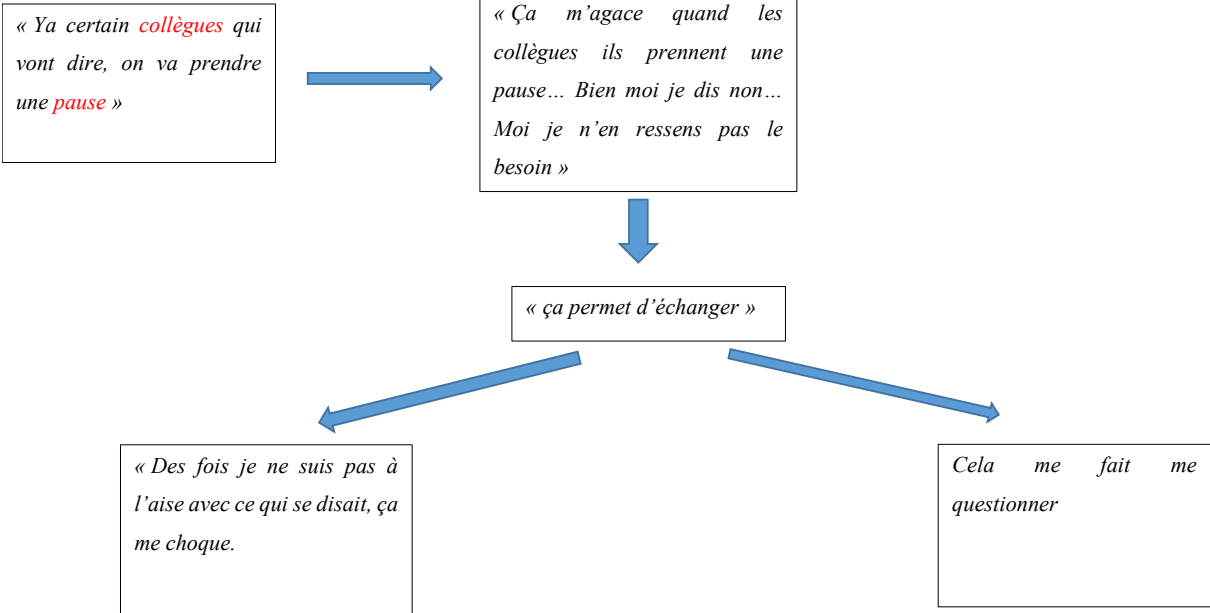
« Ya certain collègues qui vont dire, on va prendre une pause »

« Ça m'agace quand les collègues ils prennent une pause… Bien moi je dis non… Moi je n'en ressens pas le besoin »

« ça permet d'échanger »

« Des fois je ne suis pas à l'aise avec ce qui se disait, ça me choque.

Cela me fait me questionner